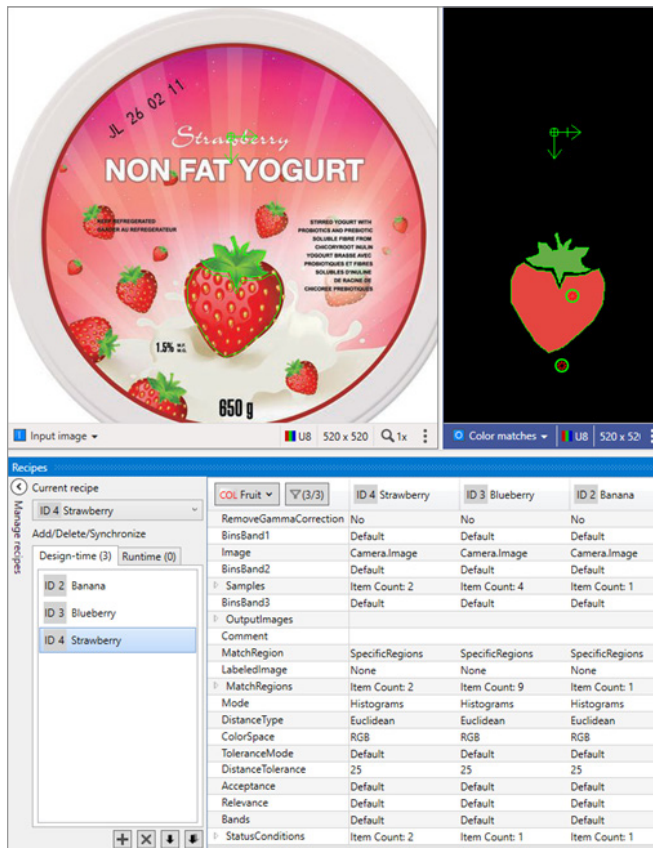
JL 26 02 11

Strawberry
NON FAT YOGURT

KEEP REFRIGERATED
GARDER AU REFRIGERATEUR

STIRRED YOGURT WITH PROBIOTICS AND PREBIOTIC SOLUBLE FIBRE FROM CHICORYROOT INULIN
YOGOURT BRASSE AVEC PROBIOTIQUES ET FIBRES SOLUBLES D'INULINE DE RACINE DE CHICOREE PREBIOTIQUES

1.5%

650 g

Input image ▾ | U8 | 520 x 520 | 1x

Color matches ▾ | U8 | 520 x 520

Recipes

Current recipe
ID 4 Strawberry
Add/Delete/Synchronize
Design-time (3) | Runtime (0)
ID 2 Banana
ID 3 Blueberry
ID 4 Strawberry

Manage recipes

| COL Fruit ▾ (3/3) | ID 4 Strawberry | ID 3 Blueberry | ID 2 Banana |
|---|---|---|---|
| RemoveGammaCorrection | No | No | No |
| BinsBand1 | Default | Default | Default |
| Image | Camera.Image | Camera.Image | Camera.Image |
| BinsBand2 | Default | Default | Default |
| Samples | Item Count: 2 | Item Count: 4 | Item Count: 1 |
| BinsBand3 | Default | Default | Default |
| OutputImages | | | |
| Comment | | | |
| MatchRegion | SpecificRegions | SpecificRegions | SpecificRegions |
| LabeledImage | None | None | None |
| MatchRegions | Item Count: 2 | Item Count: 9 | Item Count: 1 |
| Mode | Histograms | Histograms | Histograms |
| DistanceType | Euclidean | Euclidean | Euclidean |
| ColorSpace | RGB | RGB | RGB |
| ToleranceMode | Default | Default | Default |
| DistanceTolerance | 25 | 25 | 25 |
| Acceptance | Default | Default | Default |
| Relevance | Default | Default | Default |
| Bands | Default | Default | Default |
| StatusConditions | Item Count: 2 | Item Count: 1 | Item Count: 1 |